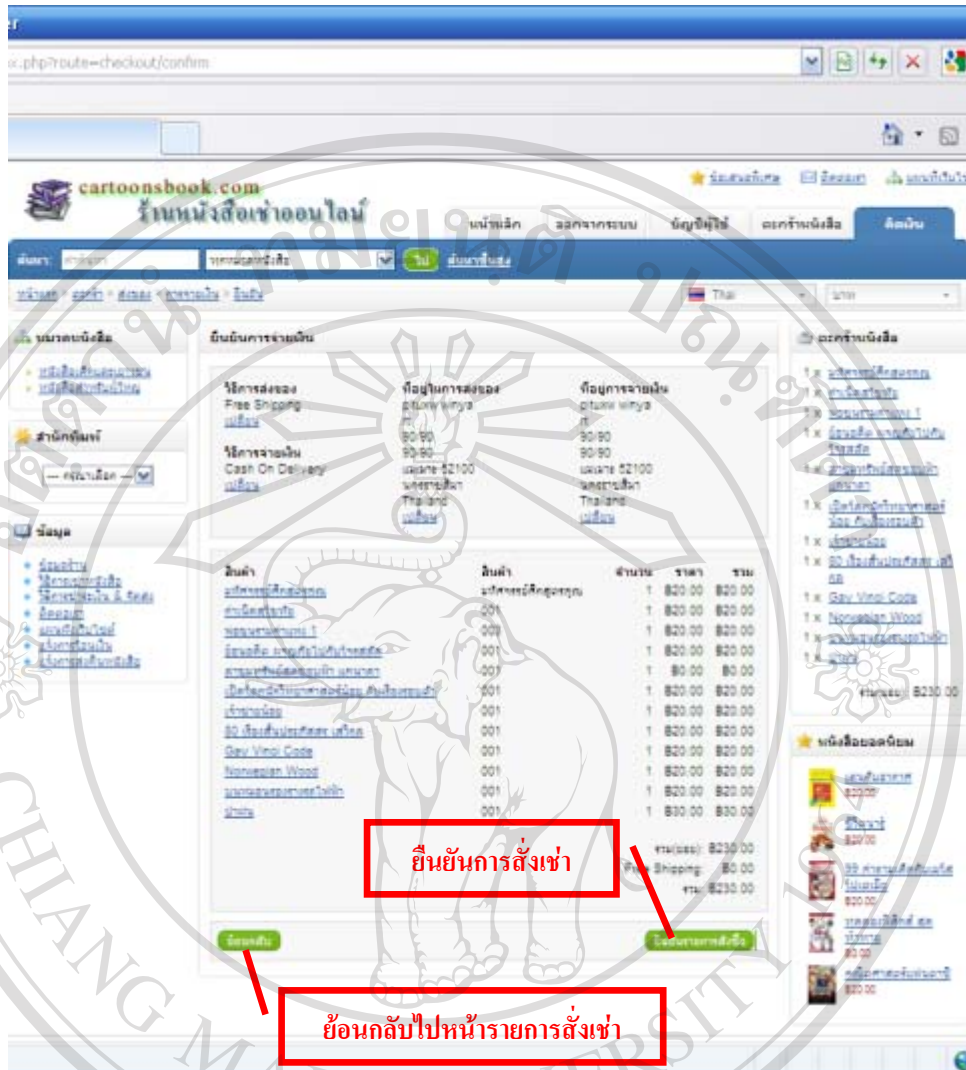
x.php?route=checkout/confirm

cartoonsbook.com
ร้านหนังสือเช่าออนไลน์

หน้าหลัก | ออกจากระบบ | บัญชีผู้ใช้ | ตะกร้าหนังสือ | ชำระเงิน

ค้นหา: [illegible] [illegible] ไป ค้นหาขั้นสูง

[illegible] Thai

หมวดหนังสือ
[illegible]
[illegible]

สำนักพิมพ์
--- กรุณาเลือก ---

ข้อมูล
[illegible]

ยืนยันการจ่ายเงิน

วิธีการส่งของ
Free Shipping
เปลี่ยน

ที่อยู่ในการส่งของ
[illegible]

ที่อยู่การจ่ายเงิน
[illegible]

วิธีการจ่ายเงิน
Cash On Delivery
เปลี่ยน

| สินค้า | สินค้า | จำนวน | ราคา | รวม |
|---|---|---|---|---|
| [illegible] | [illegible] | 1 | ฿20.00 | ฿20.00 |
| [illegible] | 001 | 1 | ฿20.00 | ฿20.00 |
| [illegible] | 001 | 1 | ฿20.00 | ฿20.00 |
| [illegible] | 001 | 1 | ฿20.00 | ฿20.00 |
| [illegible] | 001 | 1 | ฿0.00 | ฿0.00 |
| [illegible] | 001 | 1 | ฿20.00 | ฿20.00 |
| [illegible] | 001 | 1 | ฿20.00 | ฿20.00 |
| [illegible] | 001 | 1 | ฿20.00 | ฿20.00 |
| Gay Vinci Code | 001 | 1 | ฿20.00 | ฿20.00 |
| Norwegian Wood | 001 | 1 | ฿20.00 | ฿20.00 |
| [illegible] | 001 | 1 | ฿20.00 | ฿20.00 |
| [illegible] | 001 | 1 | ฿30.00 | ฿30.00 |

รวม(ย่อย): ฿230.00
Free Shipping: ฿0.00
รวม: ฿230.00

ยืนยันการสั่งเช่า

ย้อนกลับ
ยืนยันรายการสั่งซื้อ

ย้อนกลับไปหน้ารายการสั่งเช่า

ตะกร้าหนังสือ
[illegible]
Gay Vinci Code
Norwegian Wood
รวม(ย่อย): ฿230.00

หนังสือยอดนิยม
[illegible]